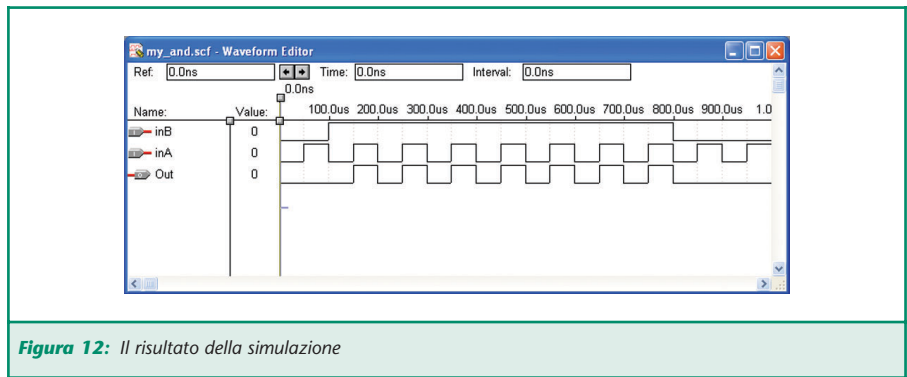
my_and.scf - Waveform Editor

Ref: 0.0ns Time: 0.0ns Interval: 0.0ns

0.0ns

Name: Value: 100.0us 200.0us 300.0us 400.0us 500.0us 600.0us 700.0us 800.0us 900.0us 1.0

inB 0
inA 0
Out 0

*Figura 12:* Il risultato della simulazione